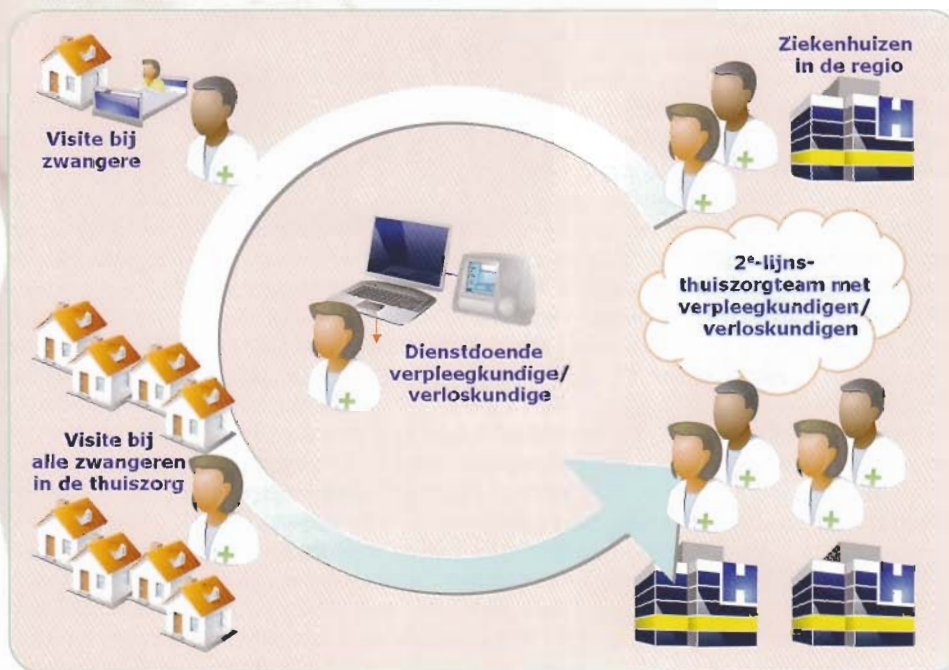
Visite bij zwangere

Ziekenhuizen in de regio

$2^e$-lijns-thuiszorgteam met verpleegkundigen/ verloskundigen

Dienstdoende verpleegkundige/ verloskundige

Visite bij alle zwangeren in de thuiszorg

H

H

H